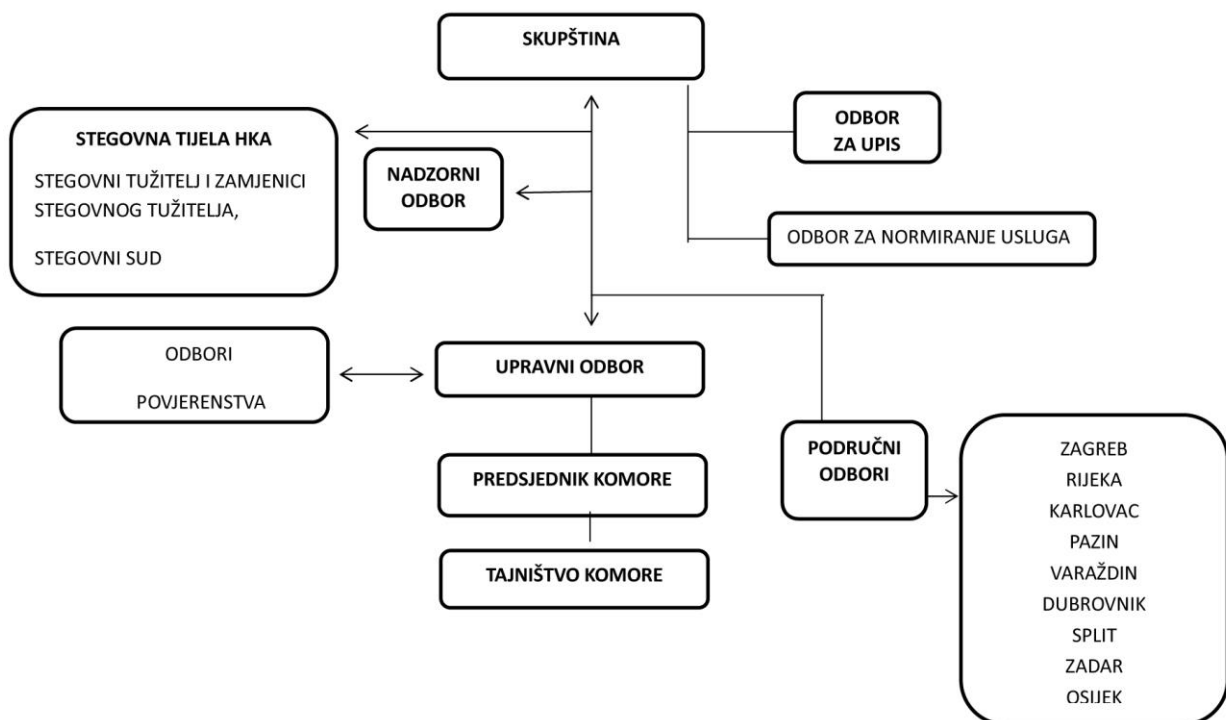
SKUPŠTINA

STEGOVNA TIJELA HKA

STEGOVNI TUŽITELJ I ZAMJENICI STEGOVNOG TUŽITELJA,

STEGOVNI SUD

NADZORNI ODBOR

ODBOR ZA UPIS

ODBOR ZA NORMIRANJE USLUGA

ODBORI

POVJERENSTVA

UPRAVNI ODBOR

PREDSJEDNIK KOMORE

TAJNIŠTVO KOMORE

PODRUČNI ODBORI

ZAGREB
RIJEKA
KARLOVAC
PAZIN
VARAŽDIN
DUBROVNIK
SPLIT
ZADAR
OSIJEK